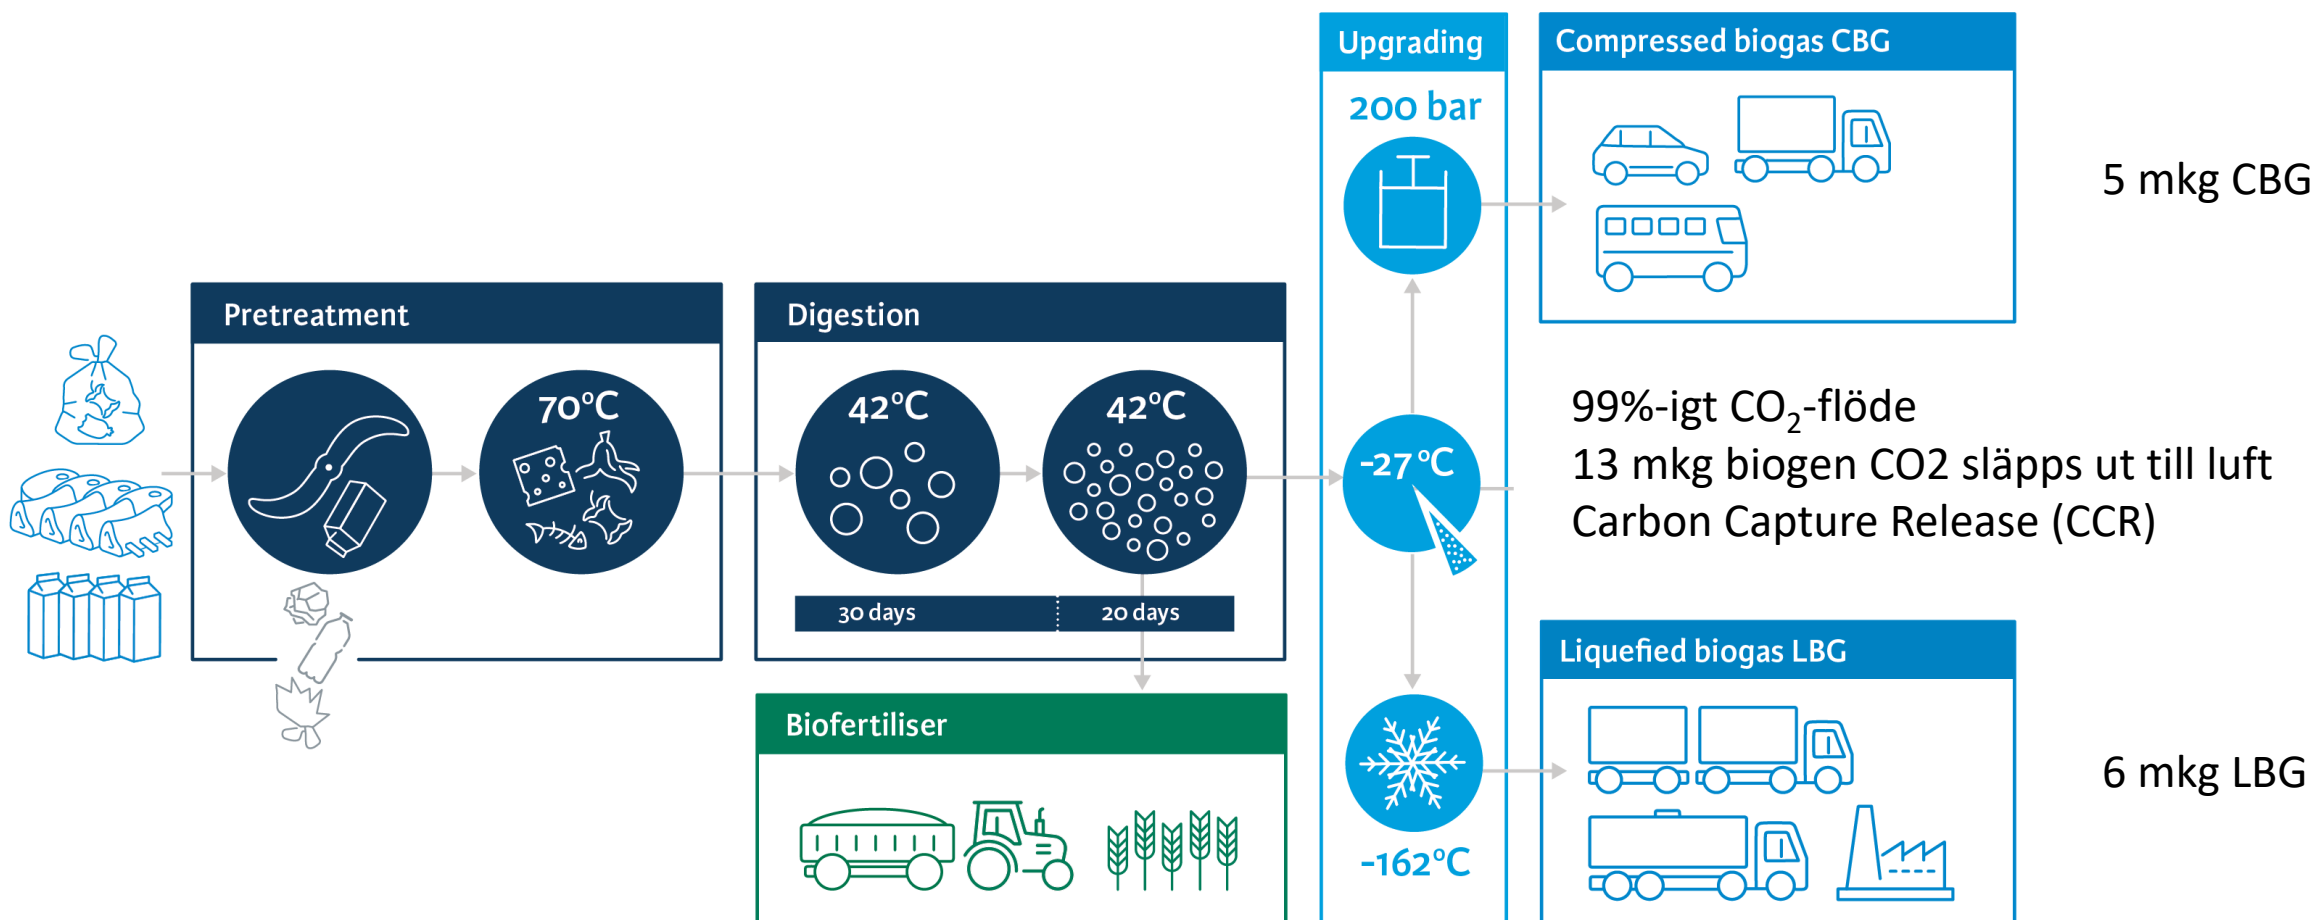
Upgrading

200 bar

Compressed biogas CBG

5 mkg CBG

Pretreatment

70°C

Digestion

42°C

42°C

30 days

20 days

-27°C

99%-igt $CO_2$-flöde
13 mkg biogen CO2 släpps ut till luft
Carbon Capture Release (CCR)

Liquefied biogas LBG

6 mkg LBG

Biofertiliser

-162°C